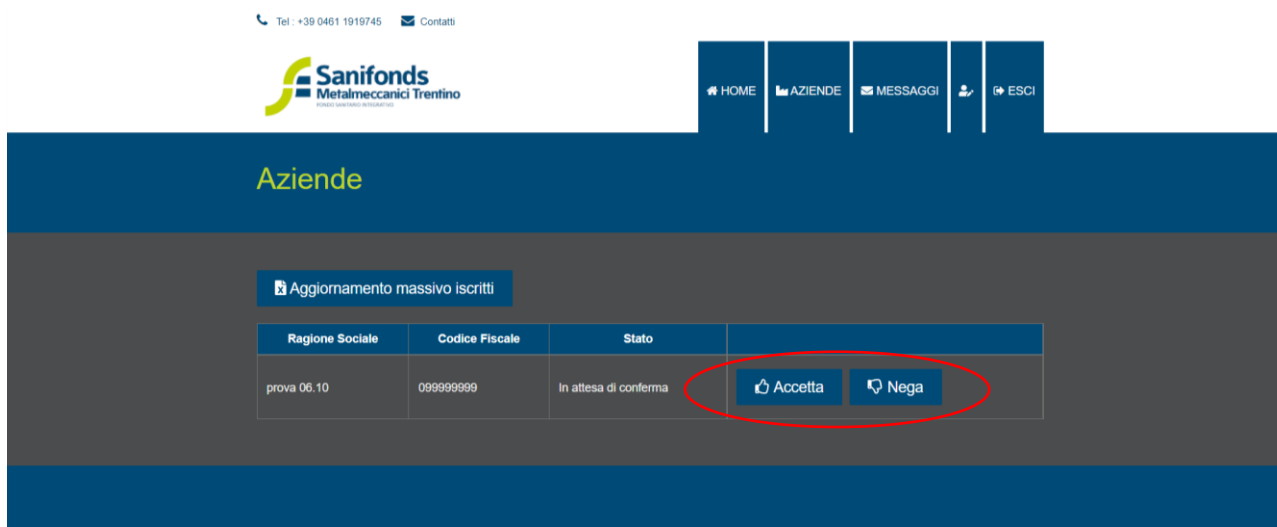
Tel : +39 0461 1919745 Contatti

Sanifonds
Metalmeccanici Trentino
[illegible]

HOME AZIENDE MESSAGGI ESCI

Aziende

Aggiornamento massivo iscritti

| Ragione Sociale | Codice Fiscale | Stato | |
|---|---|---|---|
| prova 06.10 | 099999999 | In attesa di conferma | Accetta Nega |